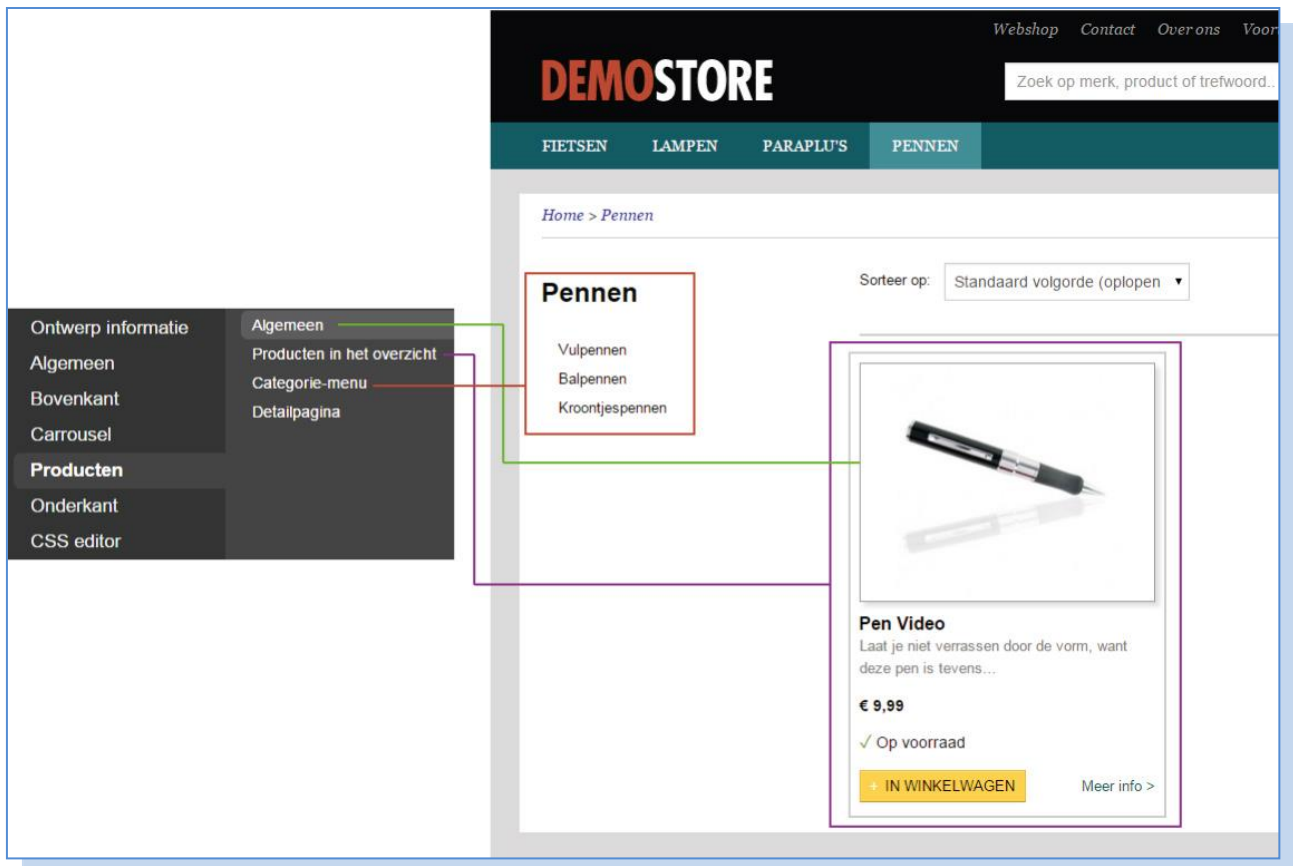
Webshop Contact Over ons Voor

DEMOSTORE

Zoek op merk, product of trefwoord...

FIETSEN LAMPEN PARAPLU'S PENNEN

Home > Pennen

Pennen

Vulpennen
Balpennen
Kroontjespennen

Sorteer op: Standaard volgorde (oplopen ▾

Ontwerp informatie
Algemeen
Bovenkant
Carrousel
Producten
Onderkant
CSS editor

Algemeen
Producten in het overzicht
Categorie-menu
Detailpagina

Pen Video
Laat je niet verrassen door de vorm, want deze pen is tevens...

€ 9,99

✓ Op voorraad

+ IN WINKELWAGEN

Meer info >